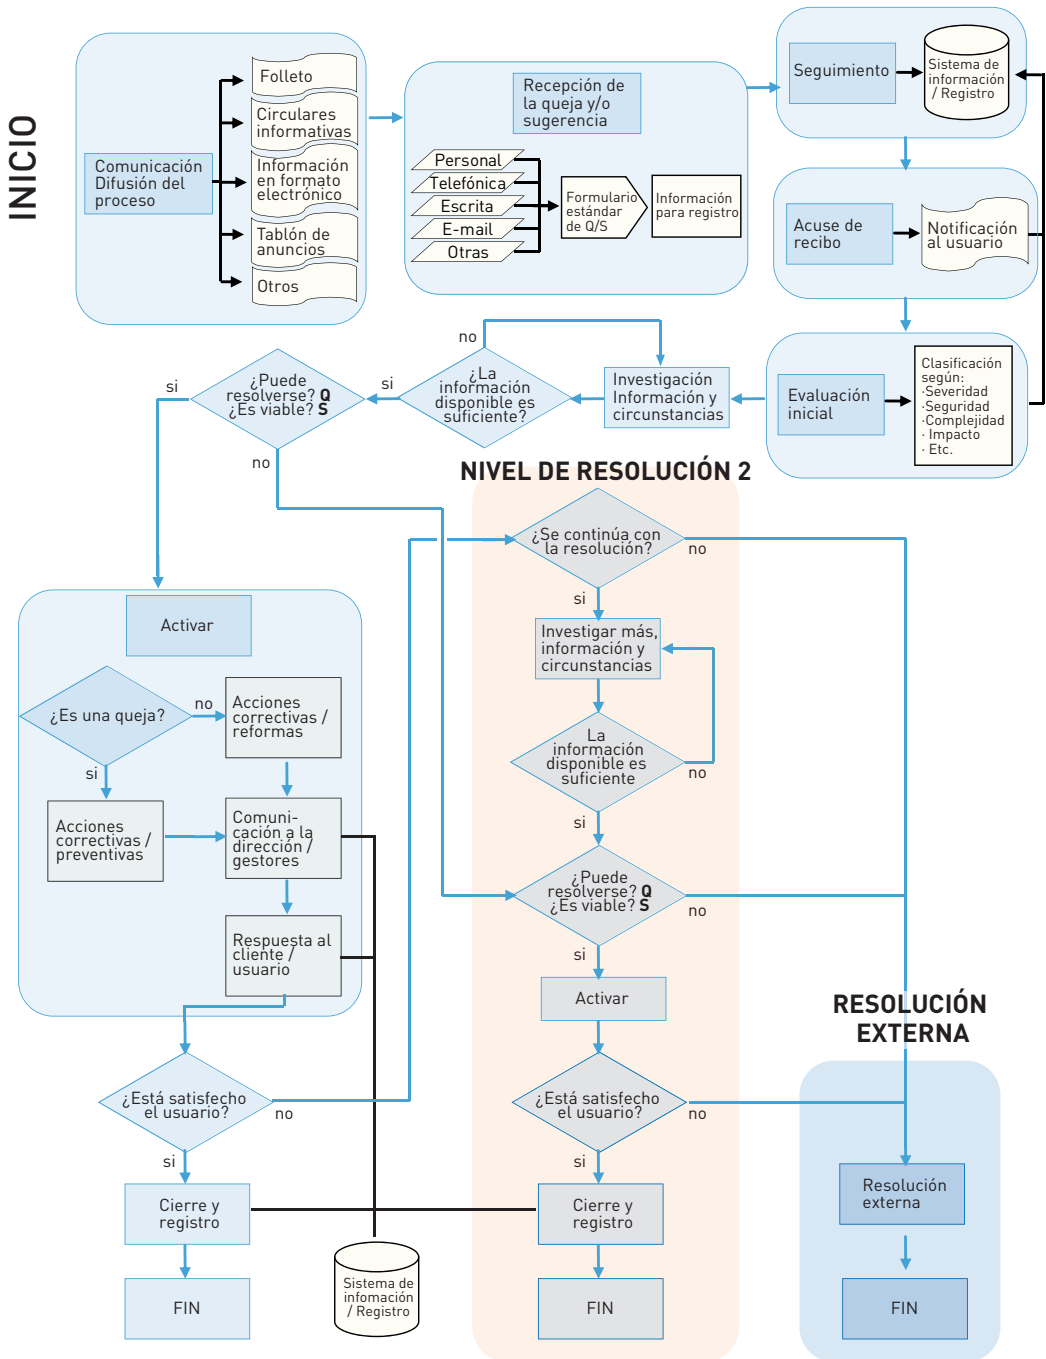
INICIO

Comunicación Difusión del proceso

Folleto

Circulares informativas

Información en formato electrónico

Tablón de anuncios

Otros

Recepción de la queja y/o sugerencia

Personal

Telefónica

Escrita

E-mail

Otras

Formulario estándar de Q/S

Información para registro

Seguimiento

Sistema de información / Registro

Acuse de recibo

Notificación al usuario

Evaluación inicial

Clasificación según:
·Severidad
·Seguridad
·Complejidad
· Impacto
· Etc.

Investigación Información y circunstancias

no

¿La información disponible es suficiente?

si

¿Puede resolverse? Q ¿Es viable? S

si

no

NIVEL DE RESOLUCIÓN 2

¿Se continúa con la resolución?

no

si

Investigar más, información y circunstancias

La información disponible es suficiente

no

si

¿Puede resolverse? Q ¿Es viable? S

no

si

Activar

¿Está satisfecho el usuario?

no

si

Cierre y registro

FIN

Activar

¿Es una queja?

no

Acciones correctivas / reformas

si

Acciones correctivas / preventivas

Comunicación a la dirección / gestores

Respuesta al cliente / usuario

¿Está satisfecho el usuario?

no

si

Cierre y registro

FIN

Sistema de infomación / Registro

RESOLUCIÓN EXTERNA

Resolución externa

FIN